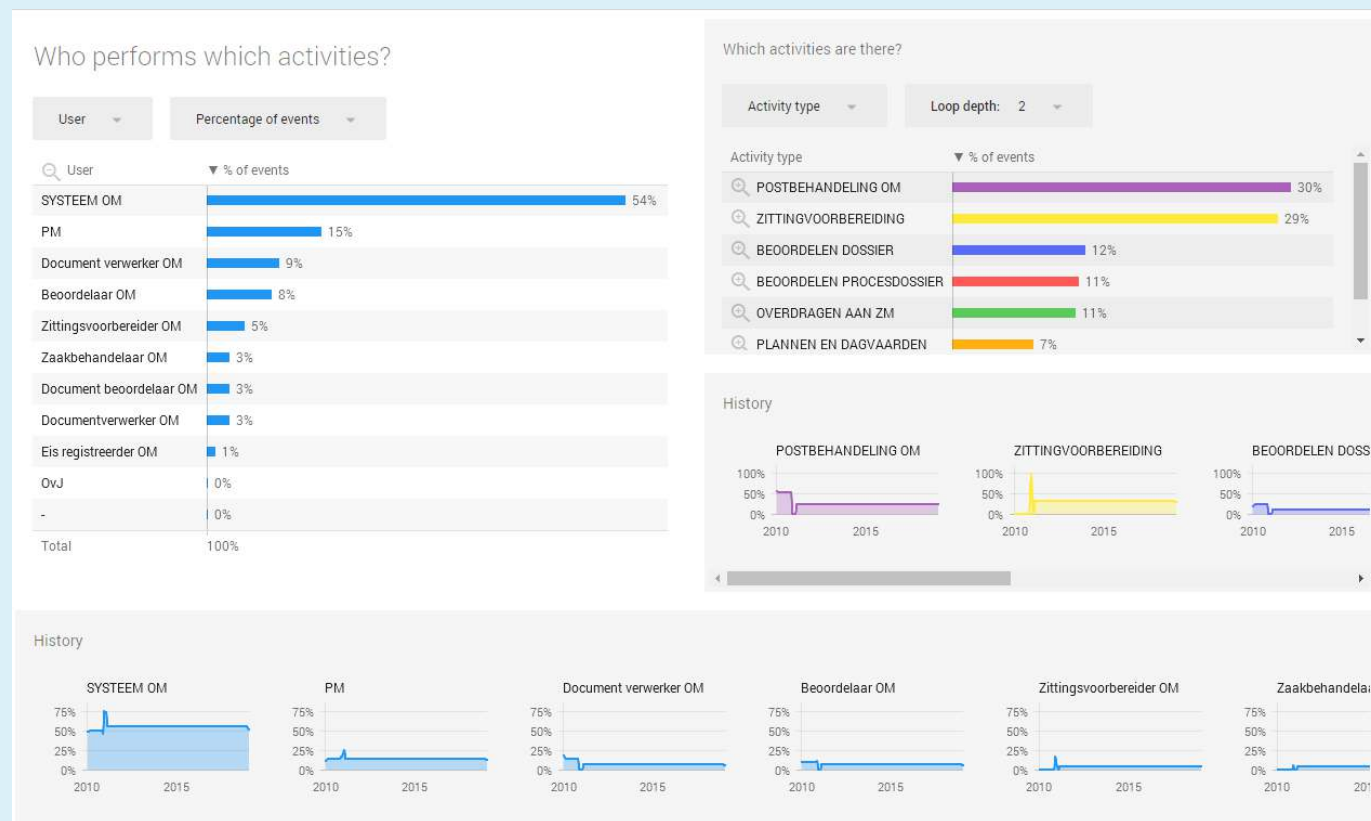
Who performs which activities?

User

Percentage of events

| User | ▼ % of events |
|---|---|
| SYSTEEM OM | 54% |
| PM | 15% |
| Document verwerker OM | 9% |
| Beoordelaar OM | 8% |
| Zittingsvoorbereider OM | 5% |
| Zaakbehandelaar OM | 3% |
| Document beoordelaar OM | 3% |
| Documentverwerker OM | 3% |
| Eis registreerder OM | 1% |
| OvJ | 0% |
| - | 0% |
| Total | 100% |

Which activities are there?

Activity type

Loop depth: 2

| Activity type | ▼ % of events |
|---|---|
| POSTBEHANDELING OM | 30% |
| ZITTINGVOORBEREIDING | 29% |
| BEOORDELEN DOSSIER | 12% |
| BEOORDELEN PROCESDOSSIER | 11% |
| OVERDRAGEN AAN ZM | 11% |
| PLANNEN EN DAGVAARDEN | 7% |

History

POSTBEHANDELING OM
100%
50%
0%
2010 2015

ZITTINGVOORBEREIDING
100%
50%
0%
2010 2015

BEOORDELEN DOSS
100%
50%
0%
2010 2015

History

SYSTEEM OM
75%
50%
25%
0%
2010 2015

PM
75%
50%
25%
0%
2010 2015

Document verwerker OM
75%
50%
25%
0%
2010 2015

Beoordelaar OM
75%
50%
25%
0%
2010 2015

Zittingsvoorbereider OM
75%
50%
25%
0%
2010 2015

Zaakbehandelaa
75%
50%
25%
0%
2010 201